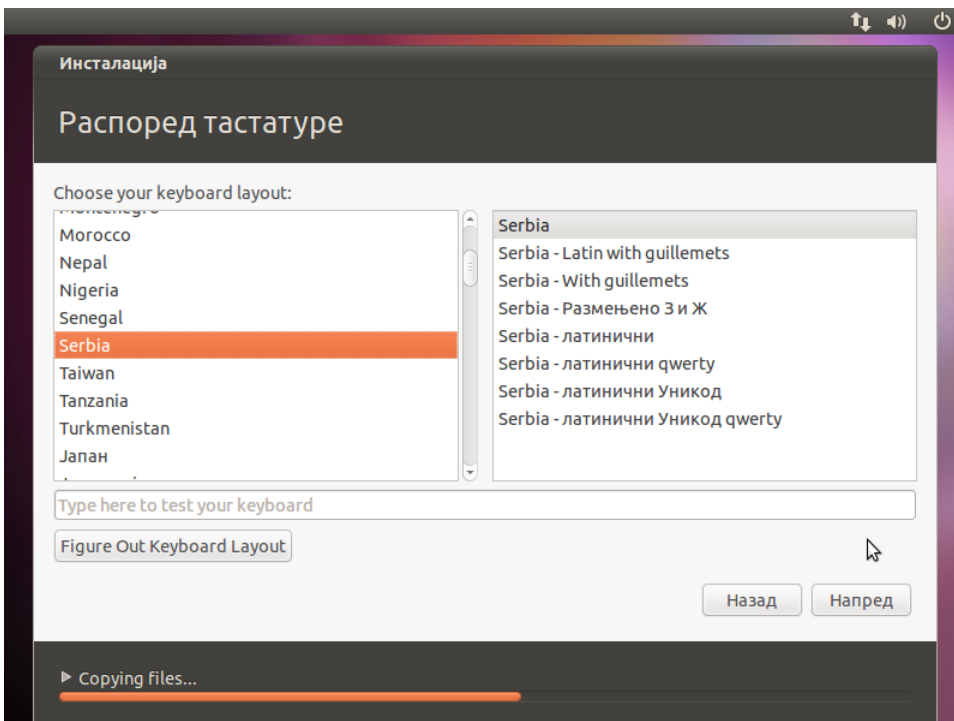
Инсталација

Распоред тастатуре

Choose your keyboard layout:

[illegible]
Morocco
Nepal
Nigeria
Senegal
Serbia
Taiwan
Tanzania
Turkmenistan
Јапан
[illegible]

Serbia
Serbia - Latin with guillemets
Serbia - With guillemets
Serbia - Размењено З и Ж
Serbia - латинични
Serbia - латинични qwerty
Serbia - латинични Уникод
Serbia - латинични Уникод qwerty

Type here to test your keyboard

Figure Out Keyboard Layout

Назад
Напред

Copying files...